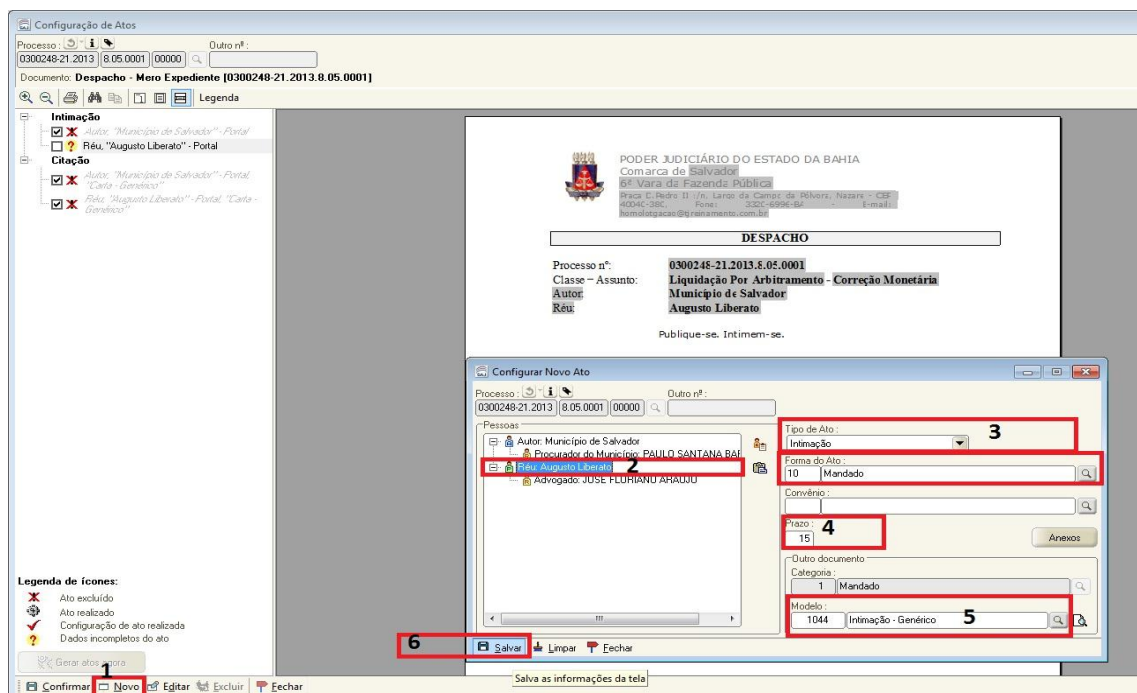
Configuração de Atos

Processo : Outro nº :
0300248-21.2013 8.05.0001 00000

Documento: Despacho - Mero Expediente [0300248-21.2013.8.05.0001]

Legenda

Intimação
Autor, "Município de Salvador" - Portal
Réu, "Augusto Liberato" - Portal
Citação
Autor, "Município de Salvador" - Portal, "Carta - Genérico"
Réu, "Augusto Liberato" - Portal, "Carta - Genérico"

PODER JUDICIÁRIO DO ESTADO DA BAHIA
Comarca de Salvador
6ª Vara da Fazenda Pública
Praça C. Pedro II s/n, Largo do Campo da Pólvora, Nazaré - CEP 40040-380, Fone: 3320-6996-BA - E-mail: homologacao@treinamento.com.br

DESPACHO

Processo nº: 0300248-21.2013.8.05.0001
Classe – Assunto: Liquidação Por Arbitramento - Correção Monetária
Autor: Município de Salvador
Réu: Augusto Liberato

Publique-se. Intimem-se.

Configurar Novo Ato

Processo : Outro nº :
0300248-21.2013 8.05.0001 00000

Pessoas
Autor: Município de Salvador
Procurador do Município: PAULO SANTANA BAR
Réu: Augusto Liberato
Advogado: JOSE FLORIANO ARAUJO

2

Tipo de Ato :
Intimação
3
Forma do Ato :
10 Mandado
Convênio :
Prazo :
15
4
Anexos
Outro documento
Categoria :
1 Mandado
Modelo :
1044 Intimação - Genérico
5

6
Salvar Limpar Fechar
Salva as informações da tela

Legenda de ícones:
Ato excluído
Ato realizado
Configuração de ato realizada
Dados incompletos do ato

Gerar atos agora

1
Confirmar Novo Editar Excluir Fechar